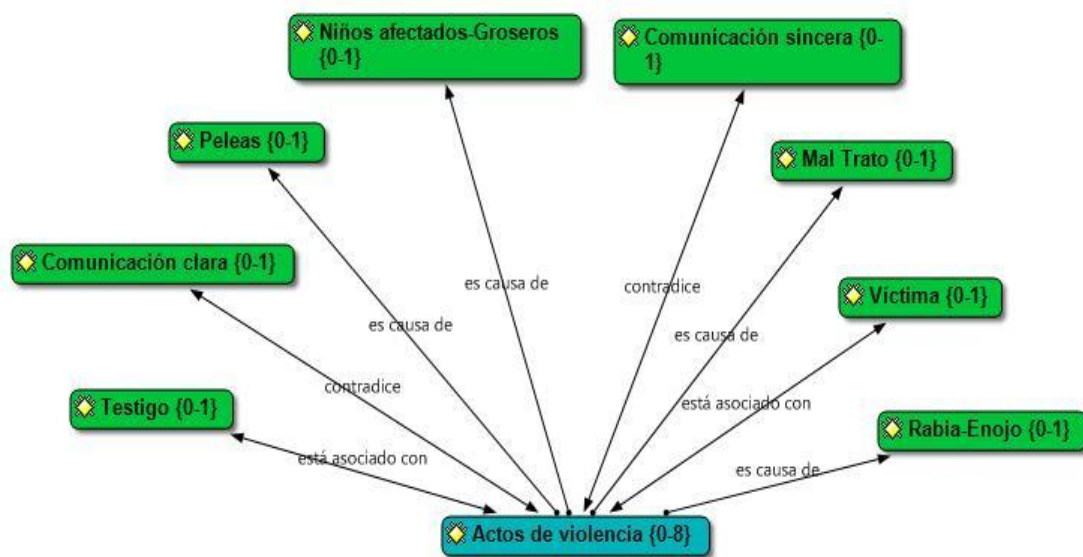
Niños afectados-Groseros {0-1}

Comunicación sincera {0-1}

Peleas {0-1}

Mal Trato {0-1}

Comunicación clara {0-1}

Víctima {0-1}

Testigo {0-1}

Rabia-Enojo {0-1}

es causa de

contradice

es causa de

es causa de

contradice

está asociado con

está asociado con

es causa de

Actos de violencia {0-8}